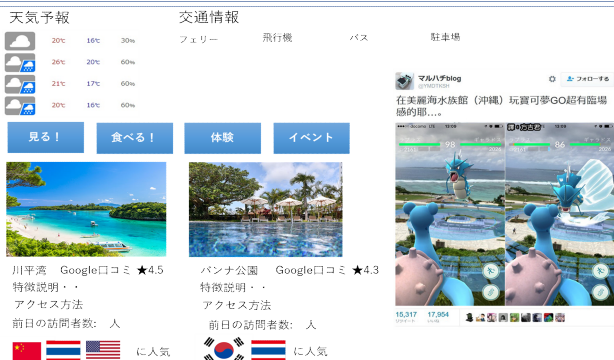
天気予報

| 20℃ | 16℃ | 30% |
|---|---|---|
| 26℃ | 20℃ | 60% |
| 21℃ | 17℃ | 60% |
| 20℃ | 16℃ | 60% |

交通情報

フェリー 飛行機 バス 駐車場

見る！ 食べる！ 体験 イベント

川平湾 Google口コミ ★4.5
特徴説明・・
アクセス方法
前日の訪問者数: 人
に人気

バンナ公園 Google口コミ ★4.3
特徴説明・・
アクセス方法
前日の訪問者数: 人
に人気

マルハチblog
@YMOTKSH
フォローする
在美麗海水族館（沖縄）玩寶可夢GO超有臨場感的耶....
98
86
15,317
17,954